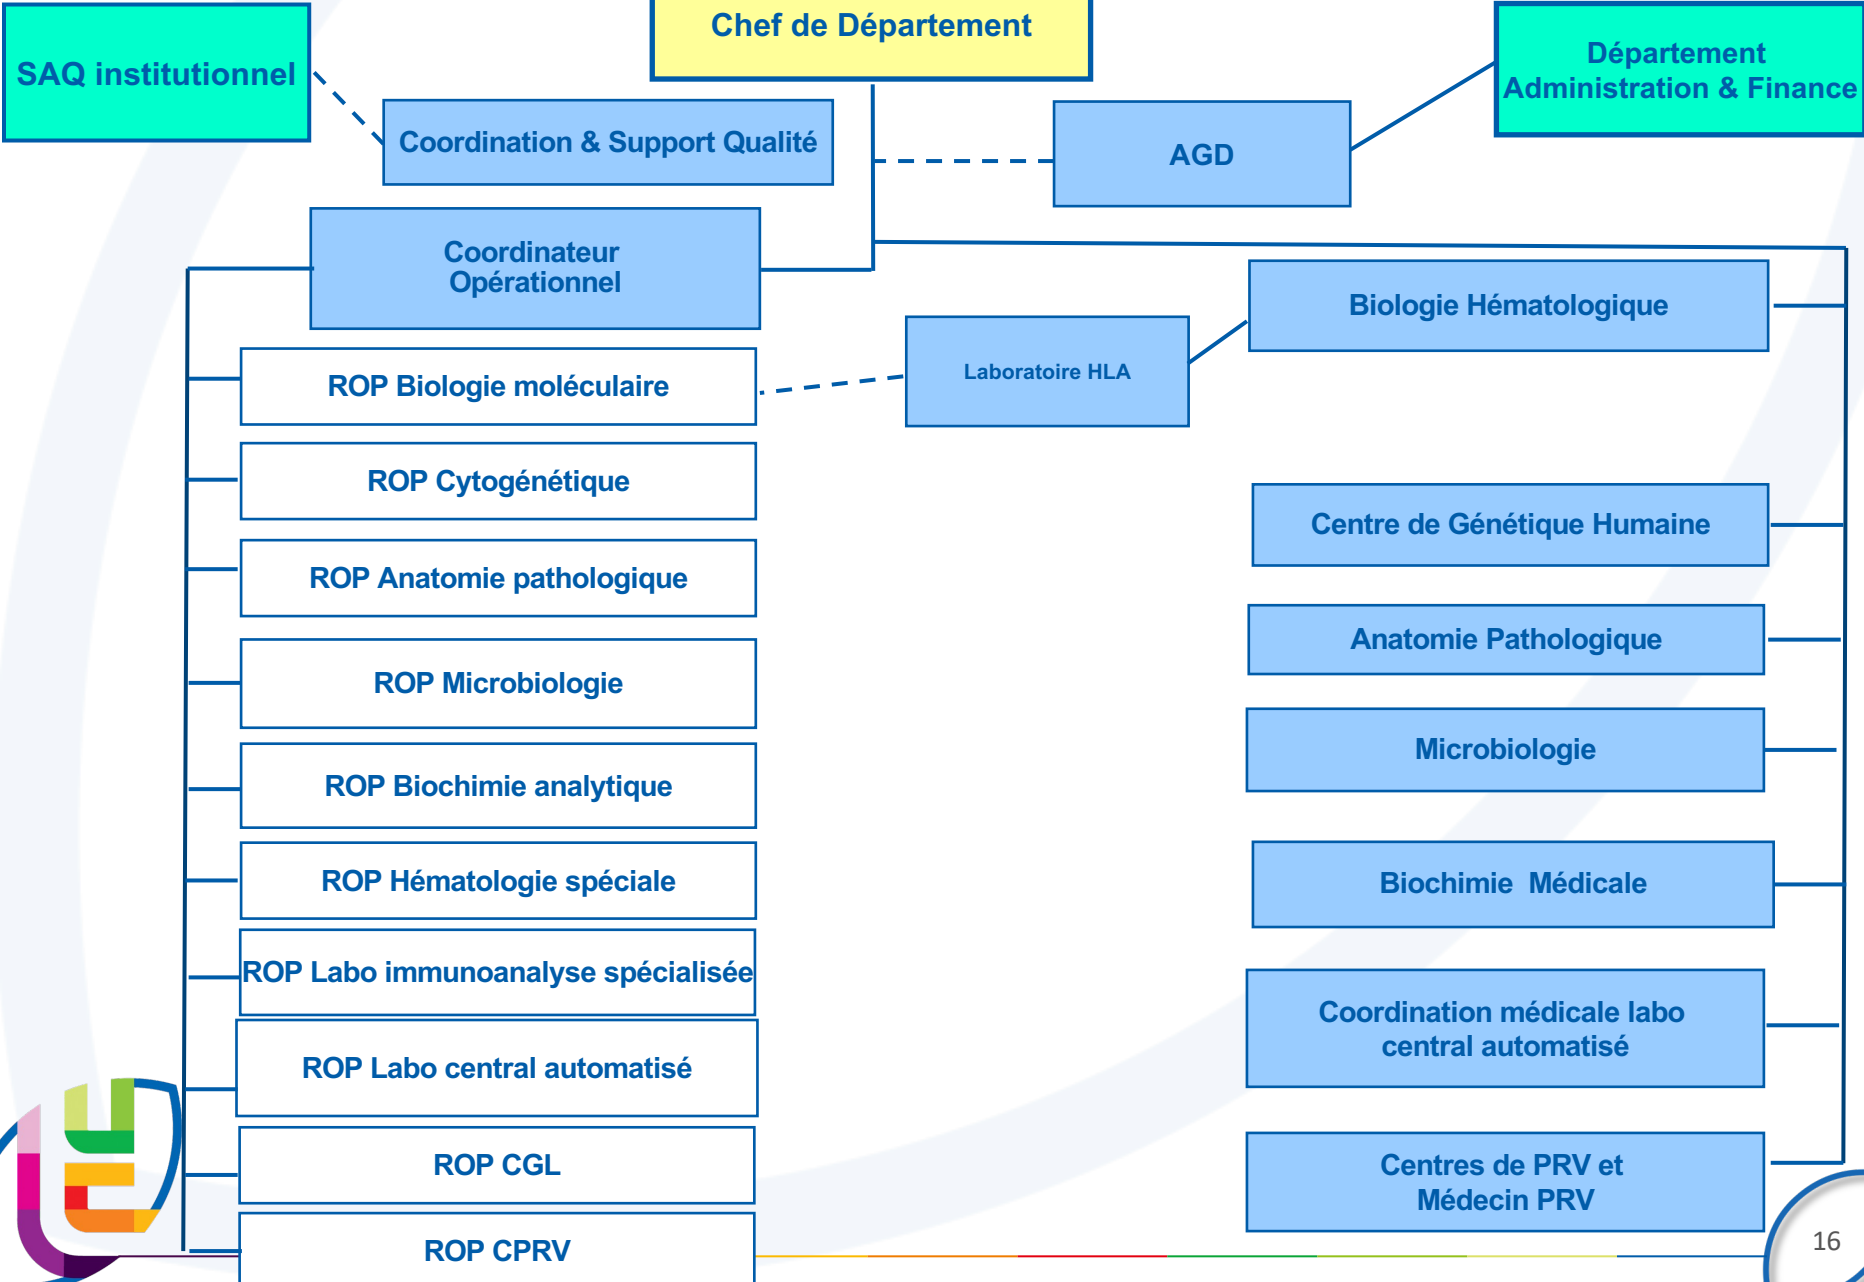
SAQ institutionnel

Chef de Département

Département Administration & Finance

Coordination & Support Qualité

AGD

Coordinateur Opérationnel

Biologie Hématologique

Laboratoire HLA

ROP Biologie moléculaire

ROP Cytogénétique

Centre de Génétique Humaine

ROP Anatomie pathologique

Anatomie Pathologique

ROP Microbiologie

Microbiologie

ROP Biochimie analytique

ROP Hématologie spéciale

Biochimie Médicale

ROP Labo immunoanalyse spécialisée

ROP Labo central automatisé

Coordination médicale labo central automatisé

ROP CGL

Centres de PRV et Médecin PRV

ROP CPRV

16